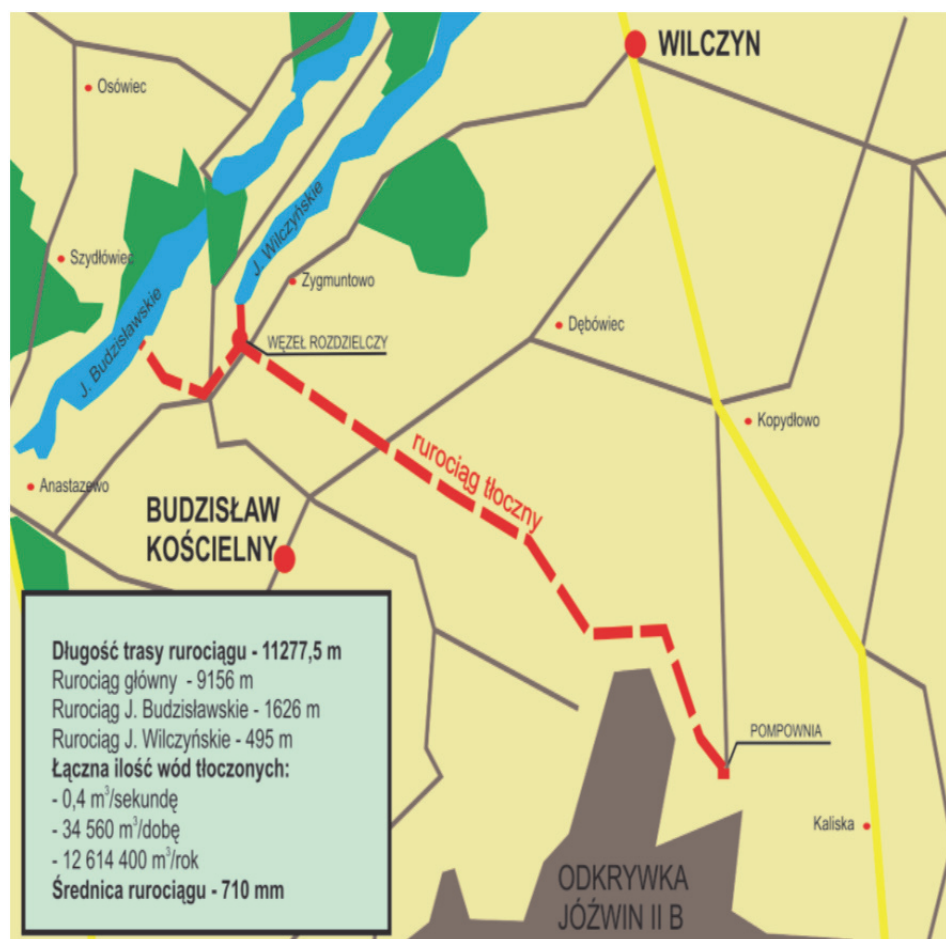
WILCZYN

Osówiec

Szydłówiec

J. Wilczyńskie

Zygmuntowo

J. Budzisławskie

WĘZEŁ ROZDZIELCZY

Dębówiec

Kopydłowo

rurociąg tłoczny

Anastazewo

BUDZISŁAW KOŚCIELNY

Długość trasy rurociągu - 11277,5 m
Rurociąg główny - 9156 m
Rurociąg J. Budzisławskie - 1626 m
Rurociąg J. Wilczyńskie - 495 m
Łączna ilość wód tłoczonych:
- 0,4 $m^3$/sekundę
- 34 560 $m^3$/dobę
- 12 614 400 $m^3$/rok
Średnica rurociągu - 710 mm

POMPOWNIA

Kaliska

ODKRYWKA JÓŹWIN II B